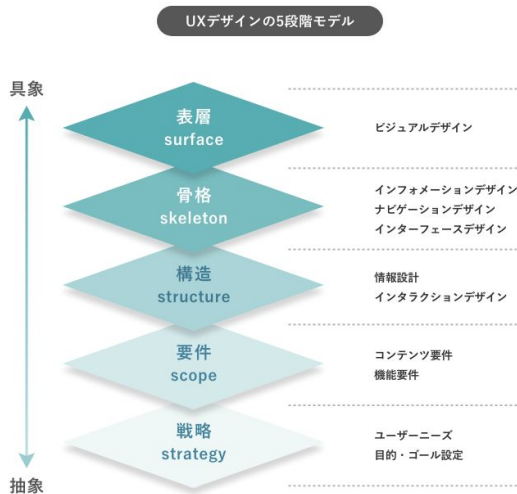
UXデザインの5段階モデル

具象

表層
surface

ビジュアルデザイン

骨格
skeleton

インフォメーションデザイン
ナビゲーションデザイン
インターフェースデザイン

構造
structure

情報設計
インタラクションデザイン

要件
scope

コンテンツ要件
機能要件

戦略
strategy

ユーザーニーズ
目的・ゴール設定

抽象